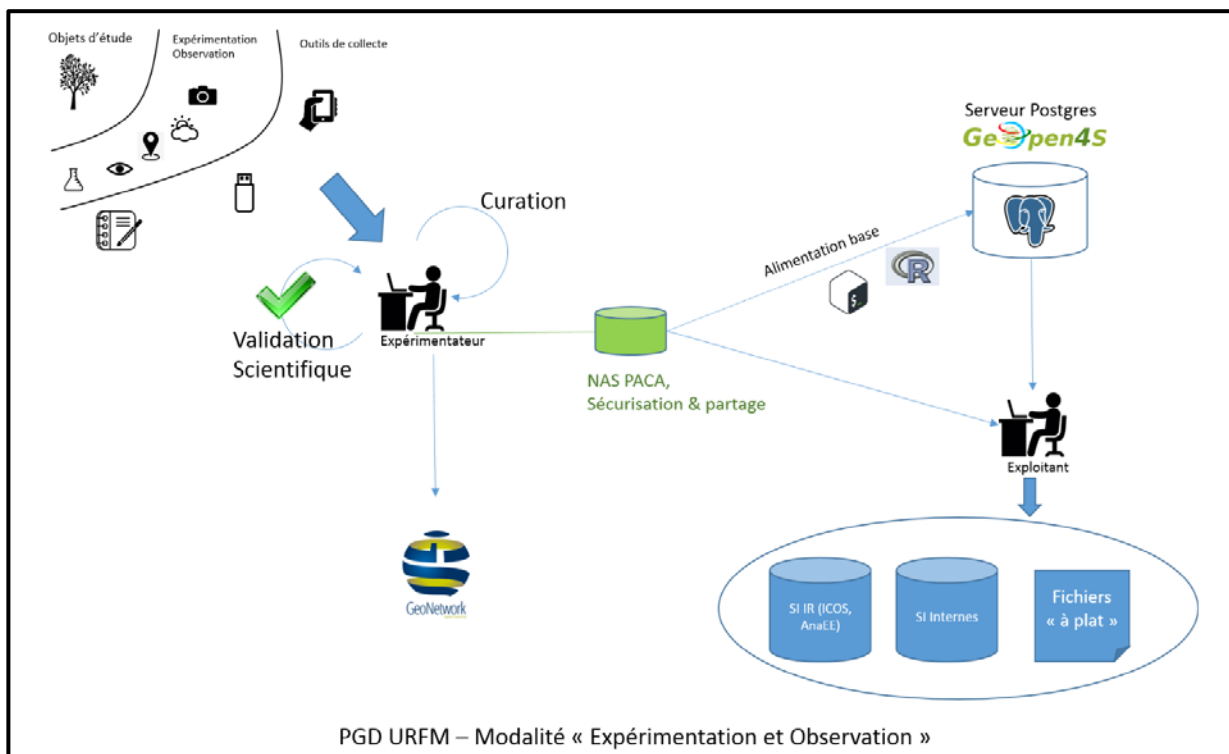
Objets d'étude

Expérimentation Observation

Outils de collecte

Curation

Validation Scientifique

Expérimentateur

Serveur Postgres

GeOpen4S

Alimentation base

R

NAS PACA, Sécurisation & partage

Exploitant

GeoNetwork

SI IR (ICOS, AnaEE)

SI Internes

Fichiers « à plat »

PGD URFM – Modalité « Expérimentation et Observation »